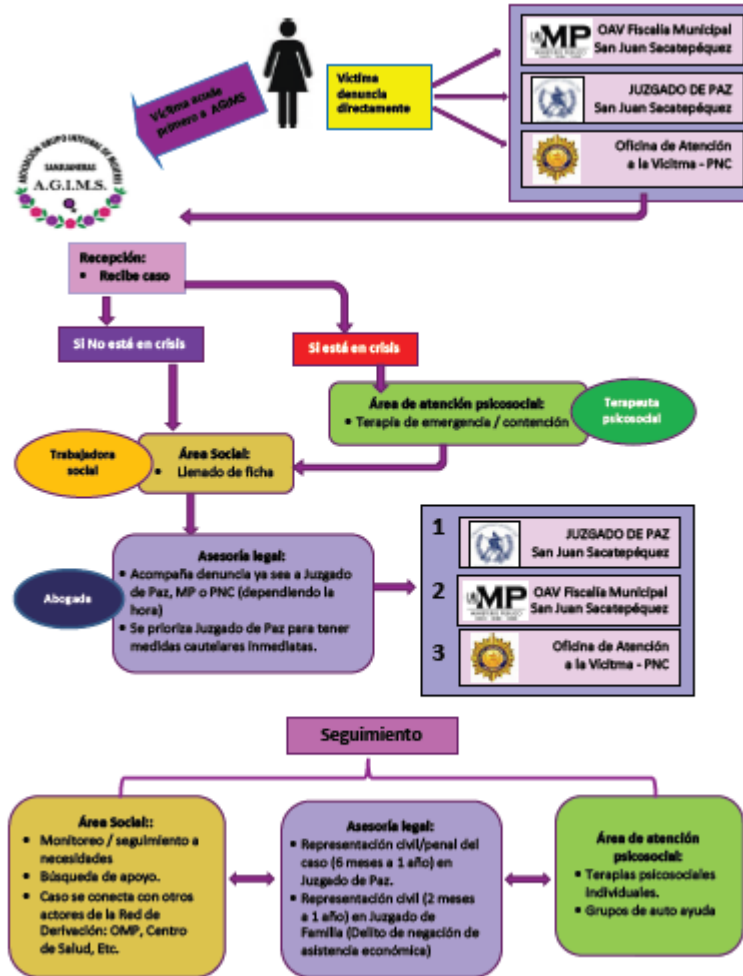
Víctima acude primero a AGIMS

Víctima denuncia directamente

MP OAV Fiscalía Municipal San Juan Sacatepéquez

JUZGADO DE PAZ San Juan Sacatepéquez

Oficina de Atención a la Víctima - PNC

ASOCIACIÓN GRUPO INTEGRAL DE MUJERES SANJUANERAS A.G.I.M.S.

Recepción:
• Recibe caso

Sí No está en crisis

Sí está en crisis

Área de atención psicosocial:
• Terapia de emergencia / contención

Terapeuta psicosocial

Trabajadora social

Área Social:
• Llenado de ficha

Asesoría legal:
• Acompaña denuncia ya sea a Juzgado de Paz, MP o PNC (dependiendo la hora)
• Se prioriza Juzgado de Paz para tener medidas cautelares inmediatas.

Abogada

1 JUZGADO DE PAZ San Juan Sacatepéquez

2 MP OAV Fiscalía Municipal San Juan Sacatepéquez

3 Oficina de Atención a la Víctima - PNC

Seguimiento

Área Social::
• Monitoreo / seguimiento a necesidades
• Búsqueda de apoyo.
• Caso se conecta con otros actores de la Red de Derivación: OMP, Centro de Salud, Etc.

Asesoría legal:
• Representación civil/penal del caso (6 meses a 1 año) en Juzgado de Paz.
• Representación civil (2 meses a 1 año) en Juzgado de Familia (Delito de negación de asistencia económica)

Área de atención psicosocial:
• Terapias psicosociales individuales.
• Grupos de auto ayuda